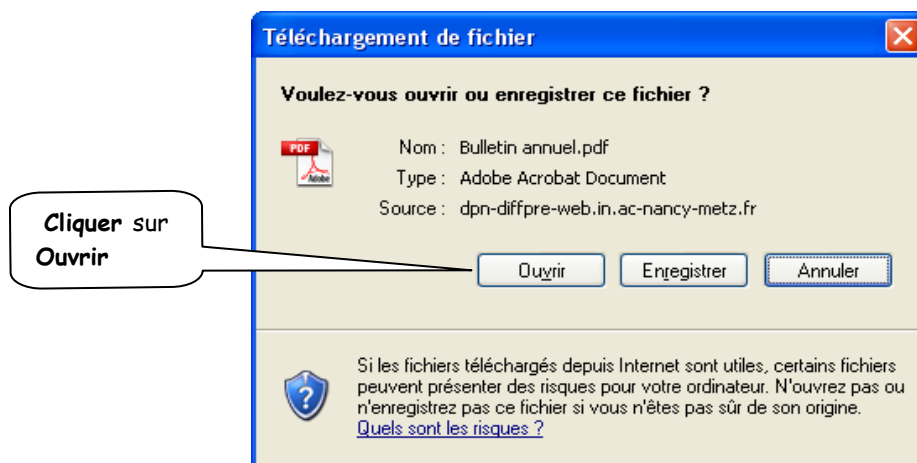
Téléchargement de fichier

Voulez-vous ouvrir ou enregistrer ce fichier ?

PDF Adobe

Nom : Bulletin annuel.pdf
Type : Adobe Acrobat Document
Source : dpn-diffpre-web.in.ac-nancy-metz.fr

Cliquer sur Ouvrir

Ouvrir Enregistrer Annuler

Si les fichiers téléchargés depuis Internet sont utiles, certains fichiers peuvent présenter des risques pour votre ordinateur. N'ouvrez pas ou n'enregistrez pas ce fichier si vous n'êtes pas sûr de son origine.
Quels sont les risques ?